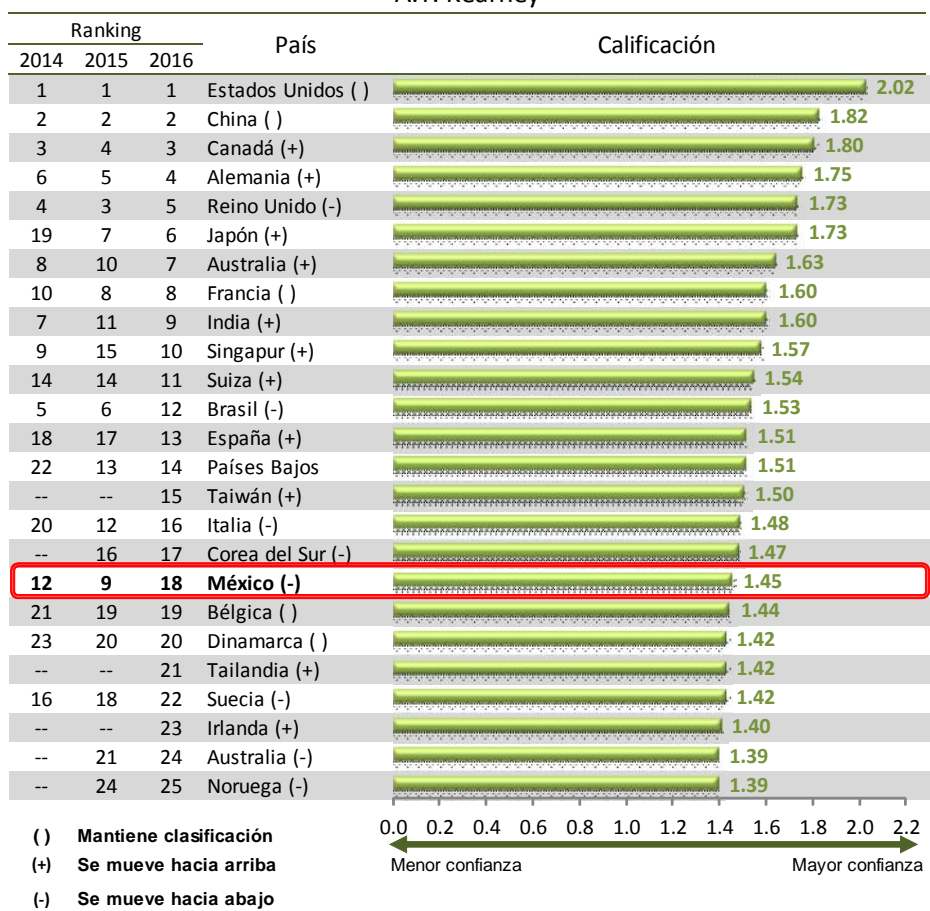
A.T. Kearney

| Ranking 2014 | 2015 | 2016 | País | Calificación |
|---|---|---|---|---|
| 1 | 1 | 1 | Estados Unidos ( ) | 2.02 |
| 2 | 2 | 2 | China ( ) | 1.82 |
| 3 | 4 | 3 | Canadá (+) | 1.80 |
| 6 | 5 | 4 | Alemania (+) | 1.75 |
| 4 | 3 | 5 | Reino Unido (-) | 1.73 |
| 19 | 7 | 6 | Japón (+) | 1.73 |
| 8 | 10 | 7 | Australia (+) | 1.63 |
| 10 | 8 | 8 | Francia ( ) | 1.60 |
| 7 | 11 | 9 | India (+) | 1.60 |
| 9 | 15 | 10 | Singapur (+) | 1.57 |
| 14 | 14 | 11 | Suiza (+) | 1.54 |
| 5 | 6 | 12 | Brasil (-) | 1.53 |
| 18 | 17 | 13 | España (+) | 1.51 |
| 22 | 13 | 14 | Países Bajos | 1.51 |
| -- | -- | 15 | Taiwán (+) | 1.50 |
| 20 | 12 | 16 | Italia (-) | 1.48 |
| -- | 16 | 17 | Corea del Sur (-) | 1.47 |
| 12 | 9 | 18 | México (-) | 1.45 |
| 21 | 19 | 19 | Bélgica ( ) | 1.44 |
| 23 | 20 | 20 | Dinamarca ( ) | 1.42 |
| -- | -- | 21 | Tailandia (+) | 1.42 |
| 16 | 18 | 22 | Suecia (-) | 1.42 |
| -- | -- | 23 | Irlanda (+) | 1.40 |
| -- | 21 | 24 | Australia (-) | 1.39 |
| -- | 24 | 25 | Noruega (-) | 1.39 |

0.0 0.2 0.4 0.6 0.8 1.0 1.2 1.4 1.6 1.8 2.0 2.2

Menor confianza Mayor confianza

( ) Mantiene clasificación
(+) Se mueve hacia arriba
(-) Se mueve hacia abajo